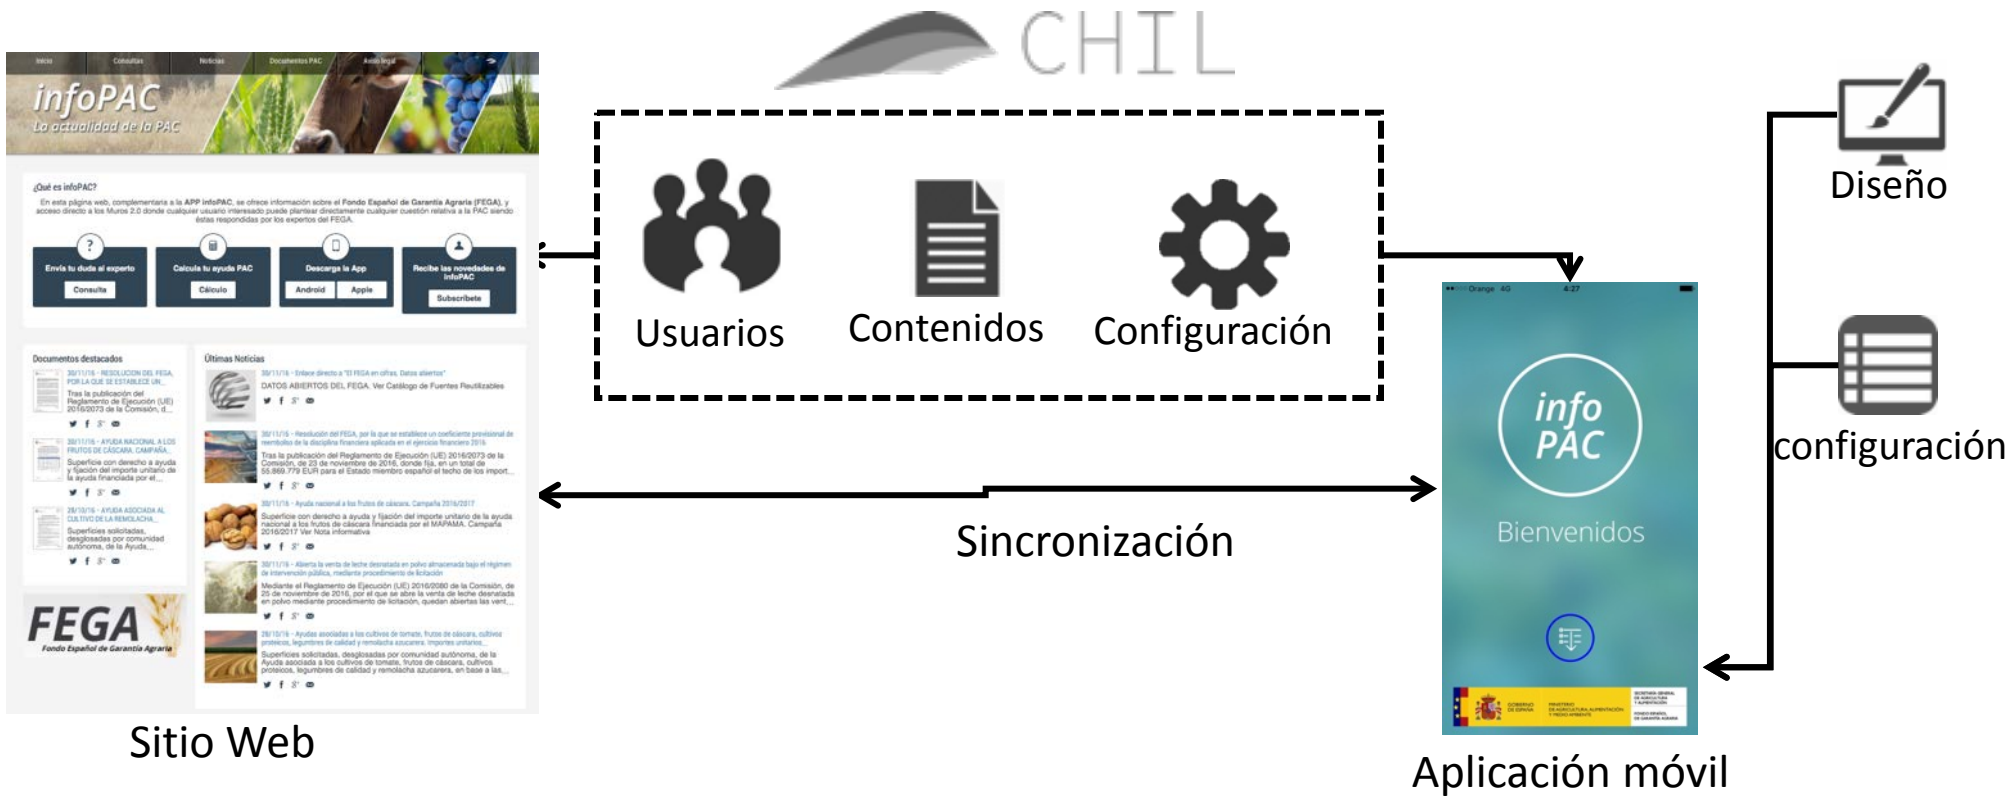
CHIL

Inicio Consultas Noticias Documentos PAC Aviso legal

infoPAC
La actualidad de la PAC

¿Qué es infoPAC?

En esta página web, complementaria a la APP infoPAC, se ofrece información sobre el Fondo Español de Garantía Agraria (FEGA), y acceso directo a los Muros 2.0 donde cualquier usuario interesado puede plantear directamente cualquier cuestión relativa a la PAC siendo éstas respondidas por los expertos del FEGA.

Envía tu duda al experto
Consulta

Calcula tu ayuda PAC
Cálculo

Descarga la App
Android Apple

Recibe las novedades de infoPAC
Suscríbete

Documentos destacados

Últimas Noticias

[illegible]

FEGA
Fondo Español de Garantía Agraria

Sitio Web

Usuarios

Contenidos

Configuración

Sincronización

Orange 4G 4:27

info PAC

Bienvenidos

Aplicación móvil

Diseño

configuración